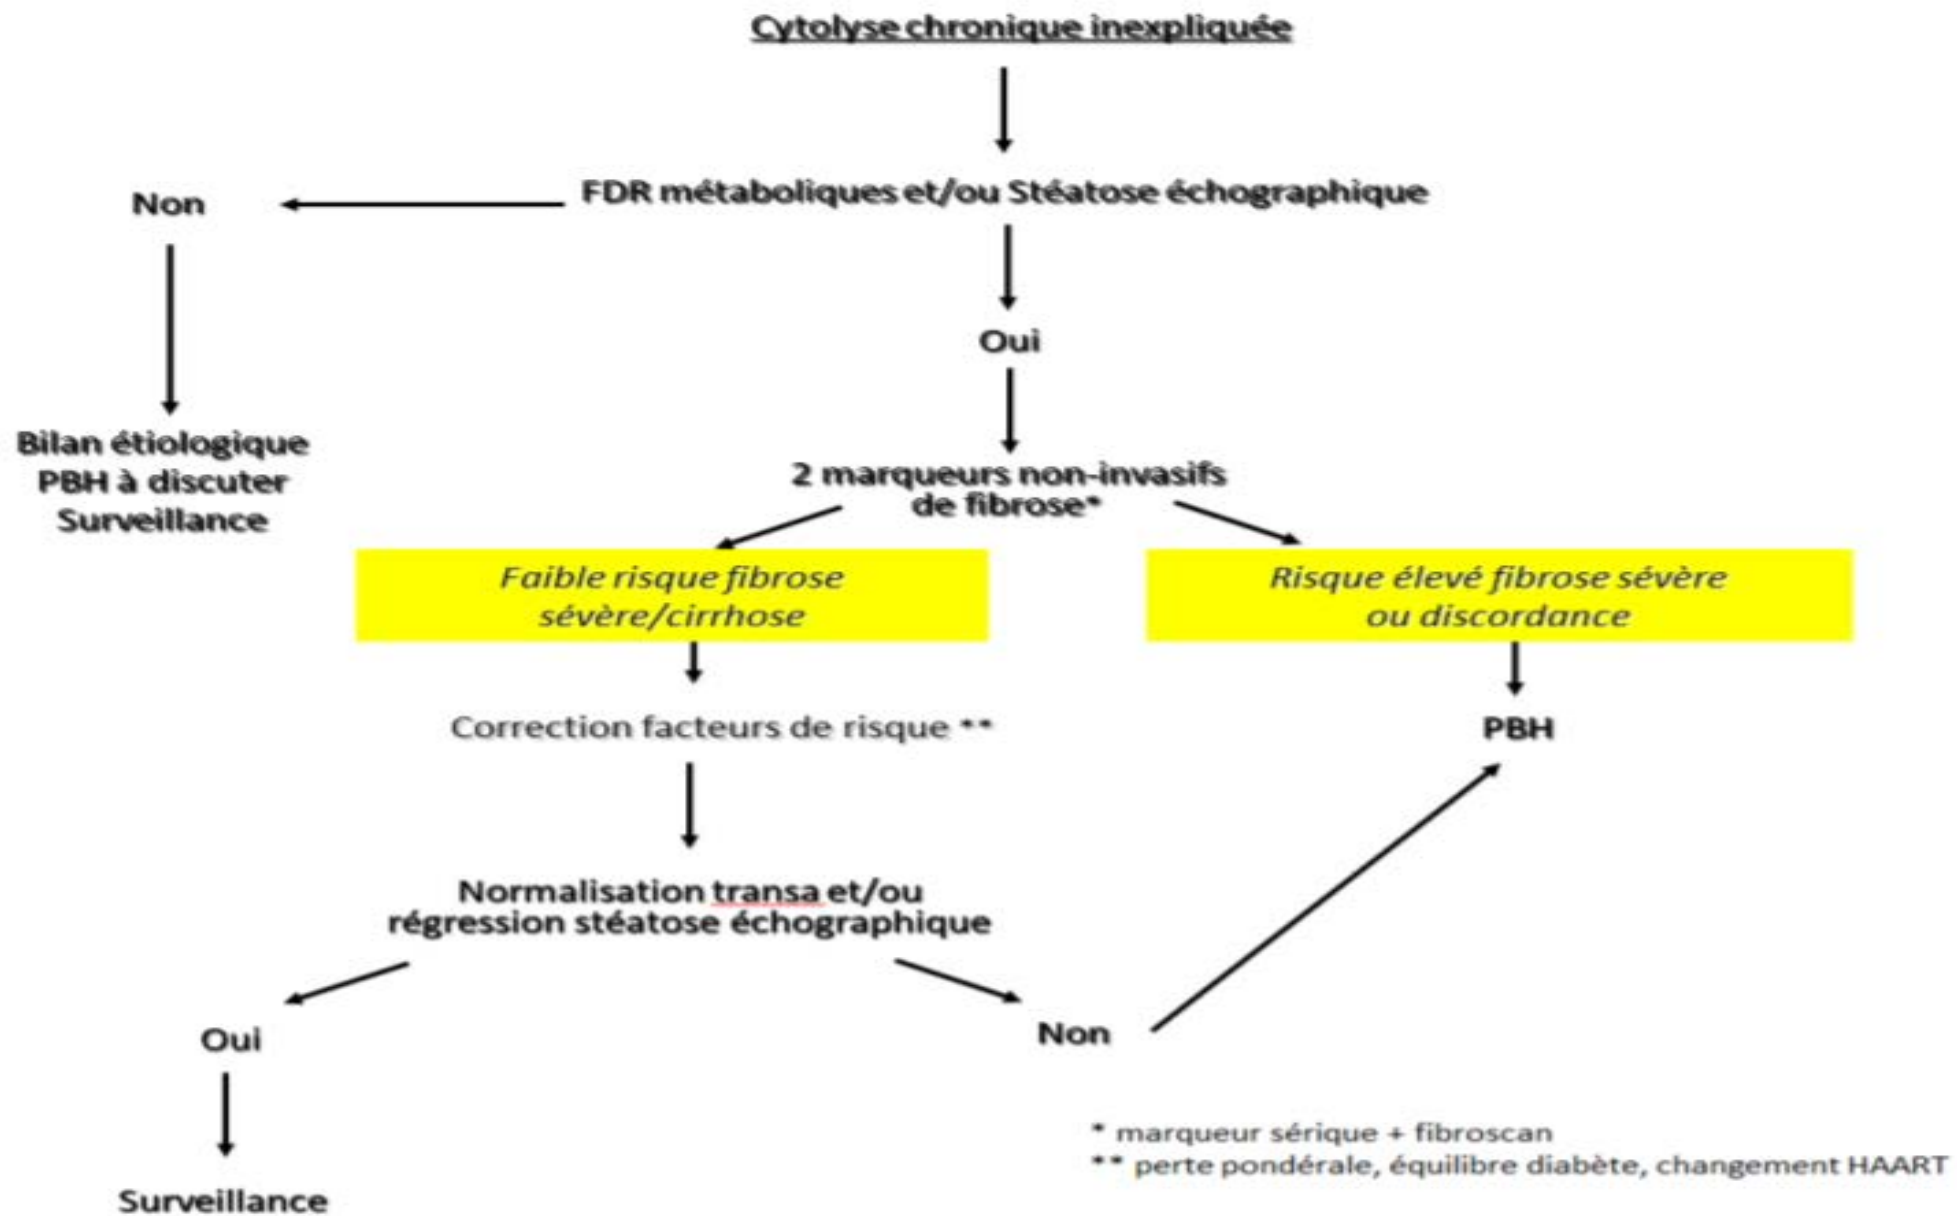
Cytolyse chronique inexpliquée

FDR métaboliques et/ou Stéatose échographique

Non

Bilan étiologique
PBH à discuter
Surveillance

Oui

2 marqueurs non-invasifs de fibrose*

Faible risque fibrose sévère/cirrhose

Risque élevé fibrose sévère ou discordance

Correction facteurs de risque **

PBH

Normalisation transa et/ou régression stéatose échographique

Oui

Non

Surveillance

* marqueur sérique + fibroscan
** perte pondérale, équilibre diabète, changement HAART